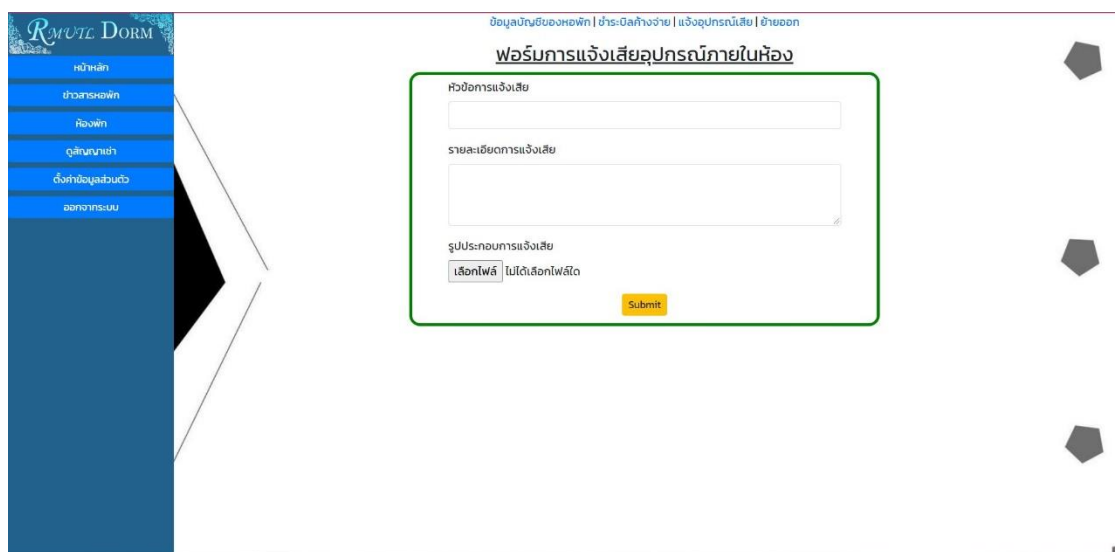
RMUTL DORM

หน้าหลัก
ข่าวสารหอพัก
ห้องพัก
ดูสัญญาเช่า
ตั้งค่าข้อมูลส่วนตัว
ออกจากระบบ

ข้อมูลบัญชีของหอพัก | ชำระบิลค้างจ่าย | แจ้งอุปกรณ์เสีย | ย้ายออก

ฟอร์มการแจ้งเสียอุปกรณ์ภายในห้อง

หัวข้อการแจ้งเสีย

รายละเอียดการแจ้งเสีย

รูปประกอบการแจ้งเสีย

เลือกไฟล์ ไม่ได้เลือกไฟล์ใด

Submit